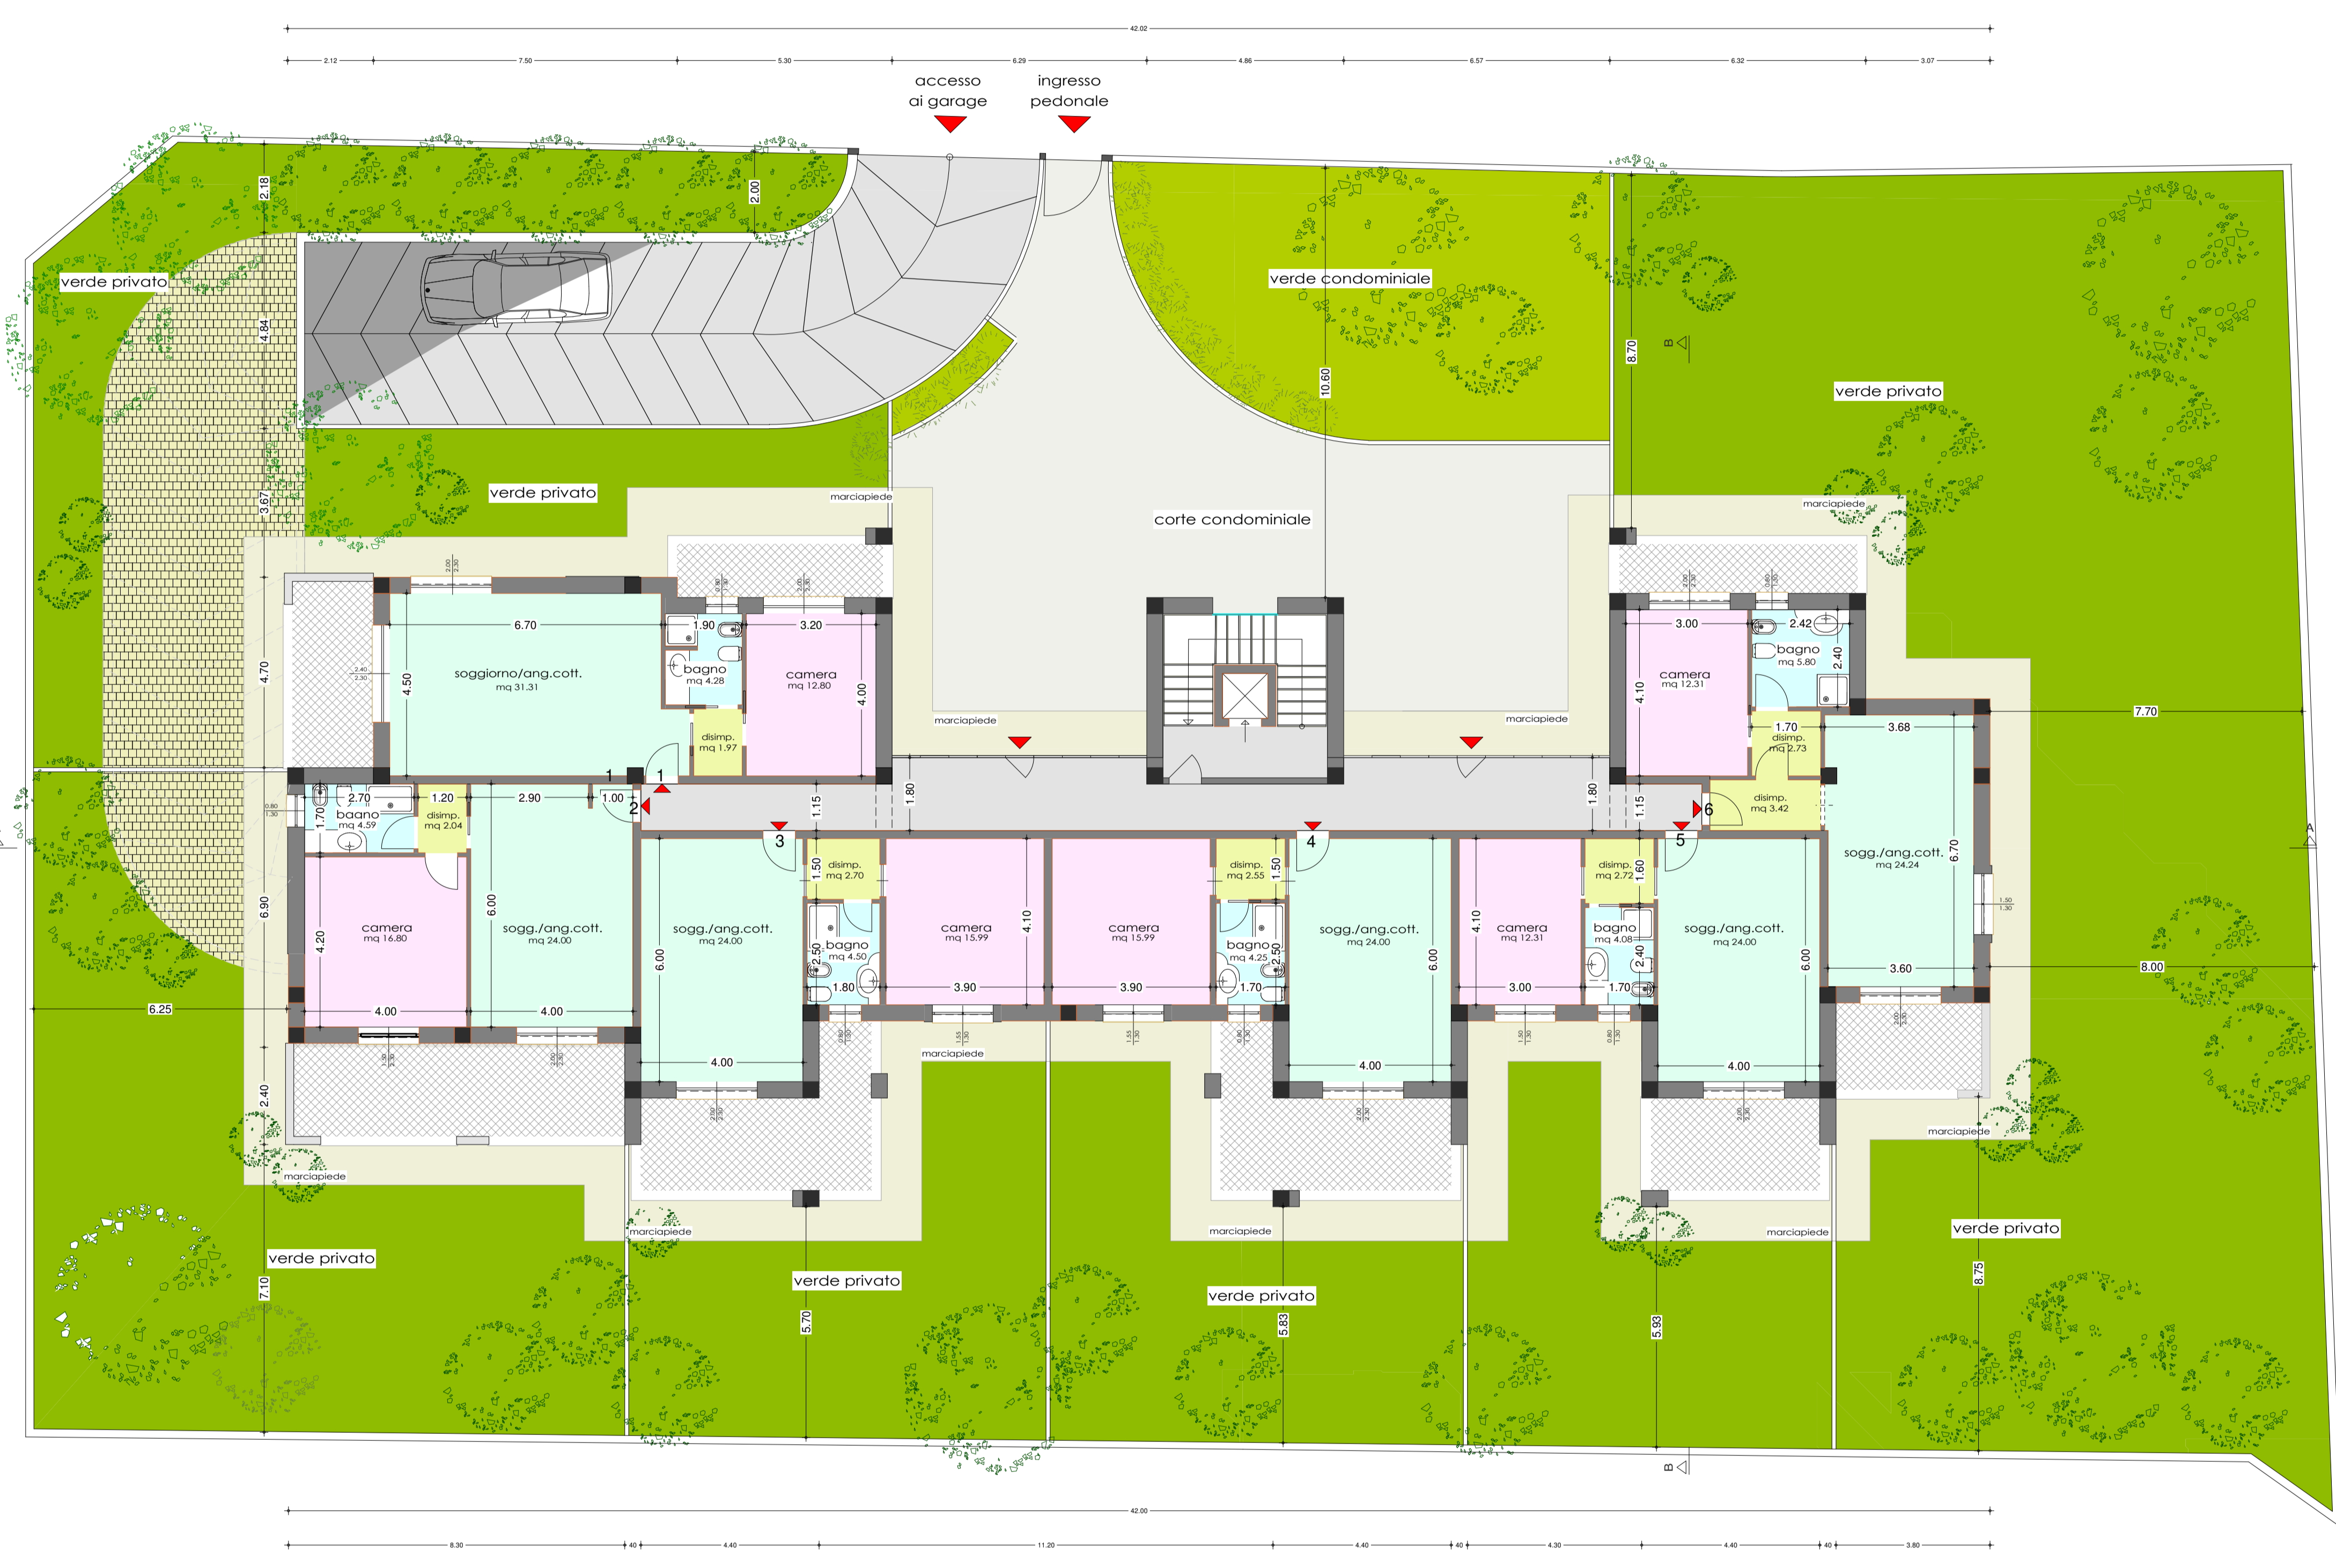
42.02

2.12 7.50 5.30 6.29 4.86 6.57 6.32 3.07

accesso ai garage

ingresso pedonale

2.18

2.00

verde privato

4.84

verde condominiale

10.60

8.70

B

verde privato

verde privato

3.67

marciapiede

corte condominiale

marciapiede

6.70

1.90

3.20

soggiorno/ang.cott.
mq 31.31

4.50

bagno
mq 4.28

camera
mq 12.80

4.00

4.70

disimp.
mq 1.97

marciapiede

marciapiede

3.00

2.42

camera
mq 12.31

bagno
mq 5.80

2.40

4.10

1.70
disimp.
mq 2.73

3.68

7.70

1

1

2.70

1.20

2.90

1.00

2

1.15

1.80

1.80

1.15

6

disimp.
mq 3.42

1.70

baano
mq 4.59

disimp.
mq 2.04

3

4

5

sogg./ang.cott.
mq 24.24

6.70

disimp.
mq 2.70

1.50

disimp.
mq 2.55

1.50

disimp.
mq 2.72

1.60

6.90

camera
mq 16.80

4.20

6.00

sogg./ang.cott.
mq 24.00

6.00

sogg./ang.cott.
mq 24.00

camera
mq 15.99

4.10

camera
mq 15.99

sogg./ang.cott.
mq 24.00

6.00

4.10

camera
mq 12.31

bagno
mq 4.08

sogg./ang.cott.
mq 24.00

6.00

2.50

bagno
mq 4.50

bagno
mq 4.25

2.50

2.40

3.60

8.00

1.80

3.90

3.90

1.70

3.00

1.70

6.25

4.00

4.00

4.00

4.00

4.00

marciapiede

2.40

marciapiede

marciapiede

marciapiede

marciapiede

marciapiede

verde privato

verde privato

verde privato

verde privato

7.10

5.70

5.83

5.93

8.75

B

42.00

8.30 40 4.40 11.20 4.40 40 4.30 4.40 40 3.80